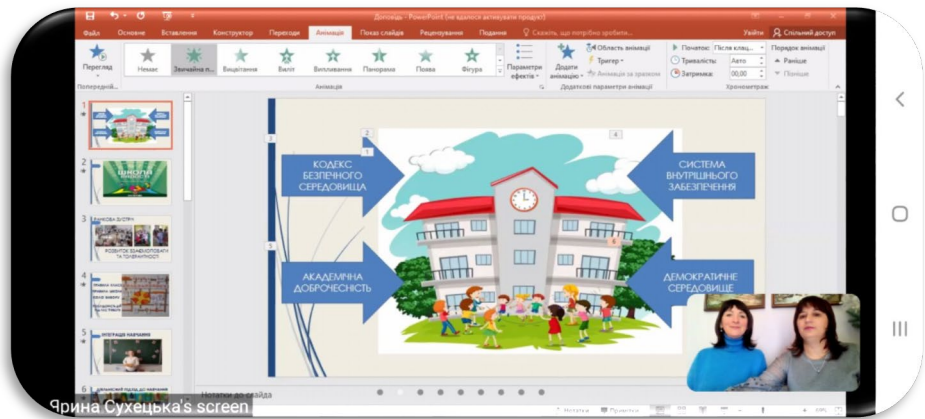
Доповідь - PowerPoint (не вдалося активувати продукт)

Увійти

Файл Основне Вставлення Конструктор Переходи Анімація Показ слайдів Рецензування Подання Скажіть, що потрібно зробити...

Спільний доступ

Перегляд

Немає Звичайна п... Вицвітання Виліт Випливання Панорама Поява Фігура

Параметри ефектів

Додати анімацію

Область анімації

Тригер

Анімація за зразком

Початок: Після клац...

Тривалість: Авто

Затримка: 00,00

Порядок анімації

Раніше

Пізніше

Попередній...

Анімація

Додаткові параметри анімації

Хронометраж

1

2

3

4

5

ШКОЛА

РОЗВИТОК ЕМПАТІЇ ТА ТОЛЕРАНТНОСТІ

ІНТЕГРАЦІЯ НАВЧАННЯ

2

1

4

3

5

6

КОДЕКС БЕЗПЕЧНОГО СЕРЕДОВИЩА

СИСТЕМА ВНУТРІШНЬОГО ЗАБЕЗПЕЧЕННЯ

АКАДЕМІЧНА ДОБРОЧЕСНІСТЬ

ДЕМОКРАТИЧНЕ СЕРЕДОВИЩЕ

Нотатки до слайда

Нотатки

Примітки

Ярина Сухецька's screen